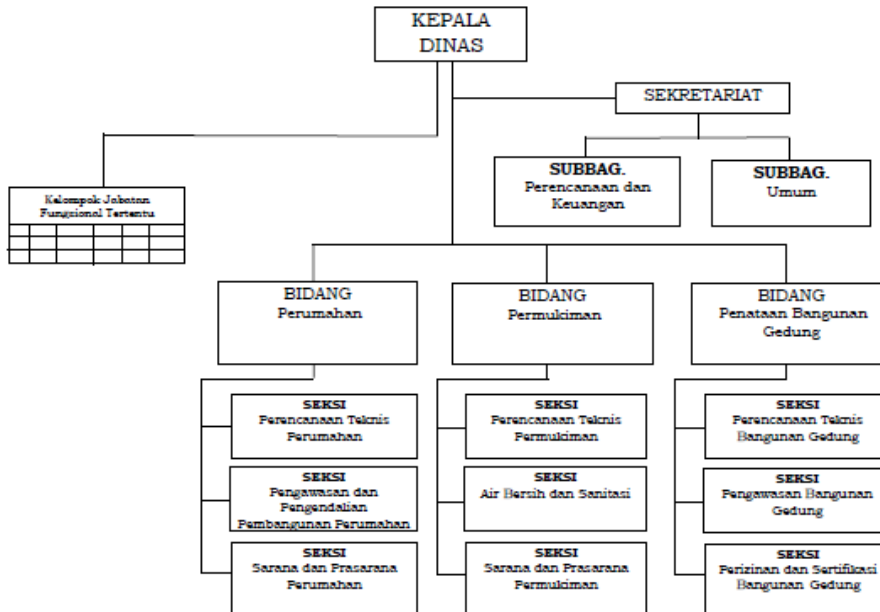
KEPALA DINAS

SEKRETARIAT

SUBBAG. Perencanaan dan Keuangan

SUBBAG. Umum

Kelompok Jabatan Fungsional Tertentu

BIDANG Perumahan

BIDANG Permukiman

BIDANG Penataan Bangunan Gedung

SEKSI Perencanaan Teknis Perumahan

SEKSI Pengawasan dan Pengendalian Pembangunan Perumahan

SEKSI Sarana dan Prasarana Perumahan

SEKSI Perencanaan Teknis Permukiman

SEKSI Air Bersih dan Sanitasi

SEKSI Sarana dan Prasarana Permukiman

SEKSI Perencanaan Teknis Bangunan Gedung

SEKSI Pengawasan Bangunan Gedung

SEKSI Perizinan dan Sertifikasi Bangunan Gedung